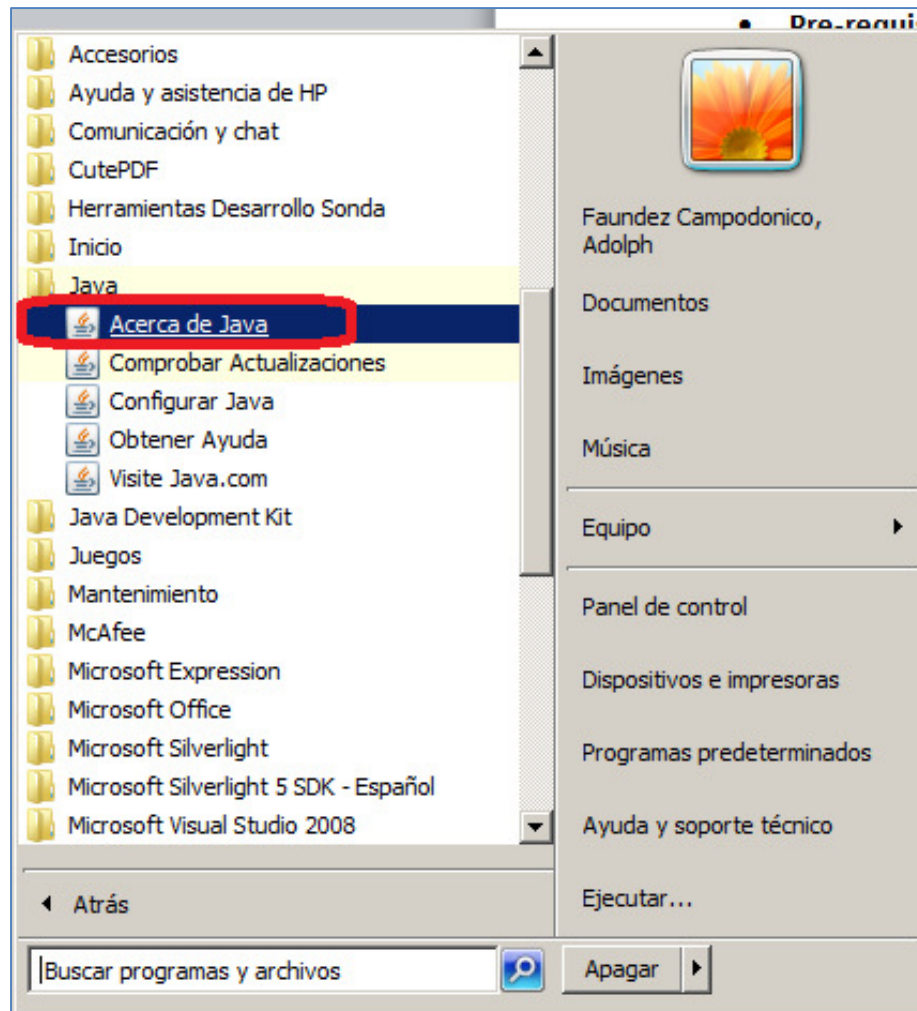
• Pre-requi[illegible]

Accesorios
Ayuda y asistencia de HP
Comunicación y chat
CutePDF
Herramientas Desarrollo Sonda
Inicio
Java
Acerca de Java
Comprobar Actualizaciones
Configurar Java
Obtener Ayuda
Visite Java.com
Java Development Kit
Juegos
Mantenimiento
McAfee
Microsoft Expression
Microsoft Office
Microsoft Silverlight
Microsoft Silverlight 5 SDK - Español
Microsoft Visual Studio 2008

Atrás

Buscar programas y archivos

Faundez Campodonico, Adolph
Documentos
Imágenes
Música
Equipo
Panel de control
Dispositivos e impresoras
Programas predeterminados
Ayuda y soporte técnico
Ejecutar...

Apagar